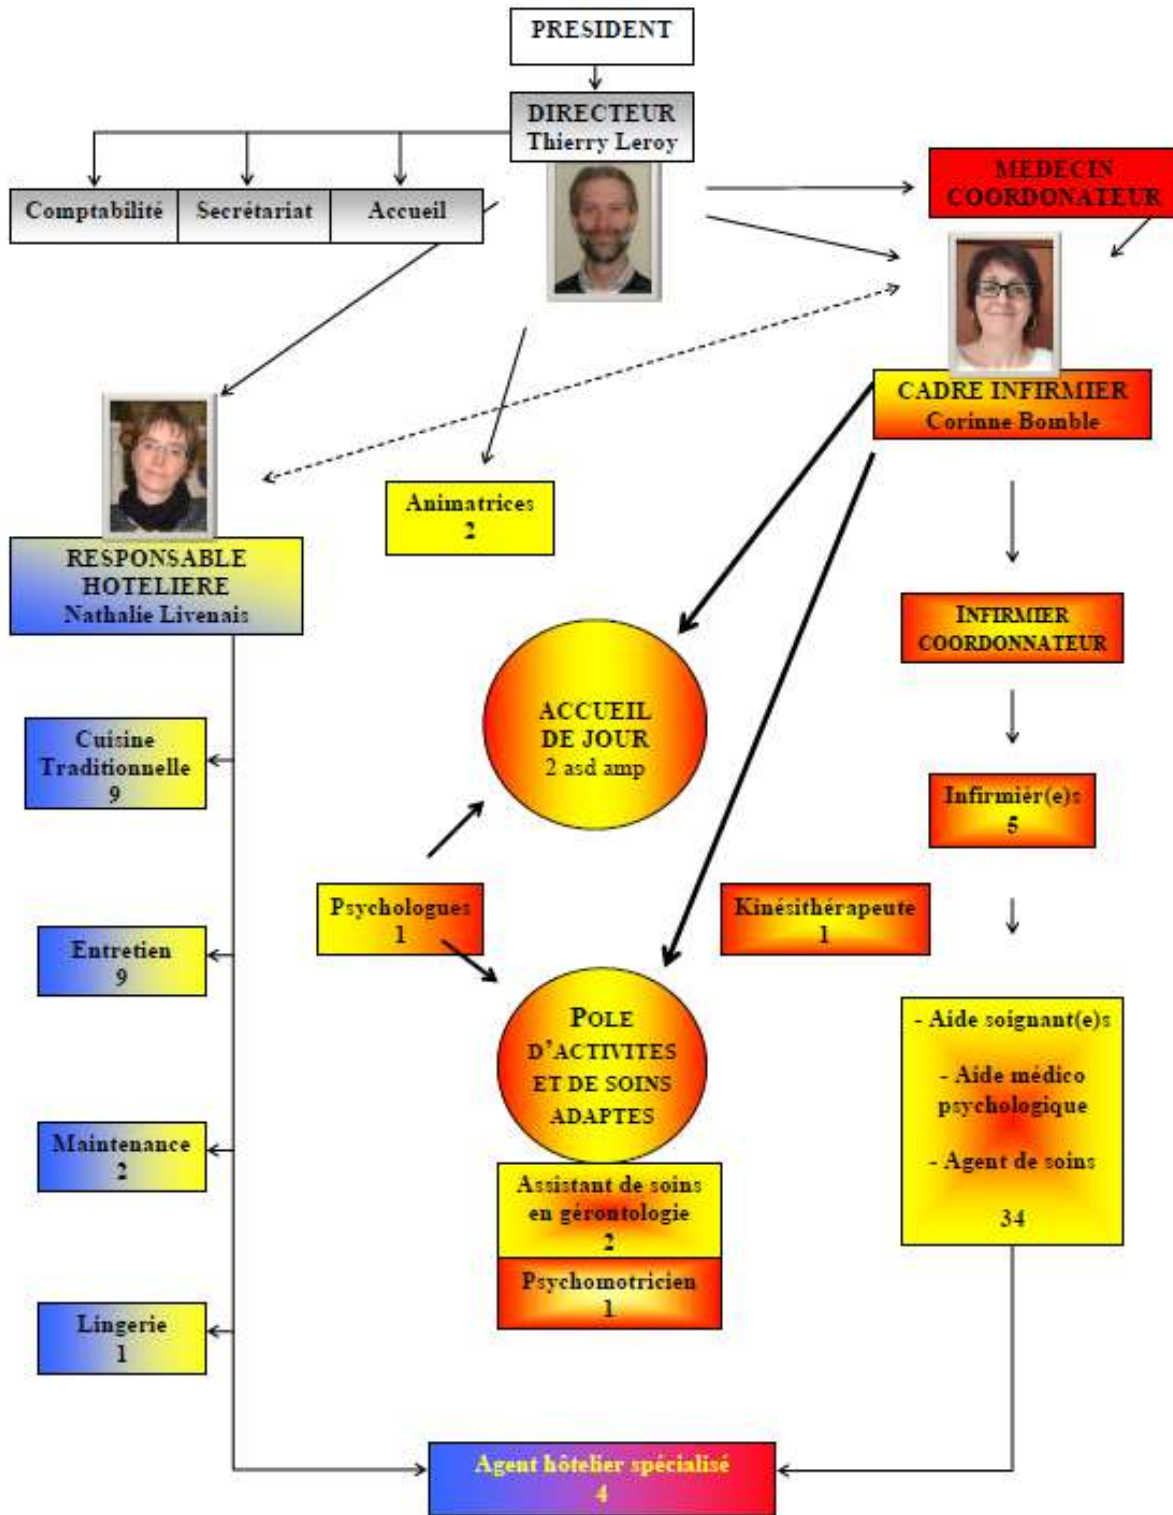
PRESIDENT

DIRECTEUR
Thierry Leroy

Comptabilité

Secrétariat

Accueil

MEDECIN COORDONATEUR

CADRE INFIRMIER
Corinne Bomble

RESPONSABLE HOTELIERE
Nathalie Livenais

Animatrices
2

INFIRMIER COORDONNATEUR

ACCUEIL DE JOUR
2 asd amp

Cuisine Traditionnelle
9

Infirmièr(e)s
5

Psychologues
1

Kinésithérapeute
1

Entretien
9

POLE D'ACTIVITES ET DE SOINS ADAPTES

- Aide soignant(e)s

- Aide médico psychologique

- Agent de soins

34

Maintenance
2

Assistant de soins en gérontologie
2

Psychomotricien
1

Lingerie
1

Agent hôtelier spécialisé
4